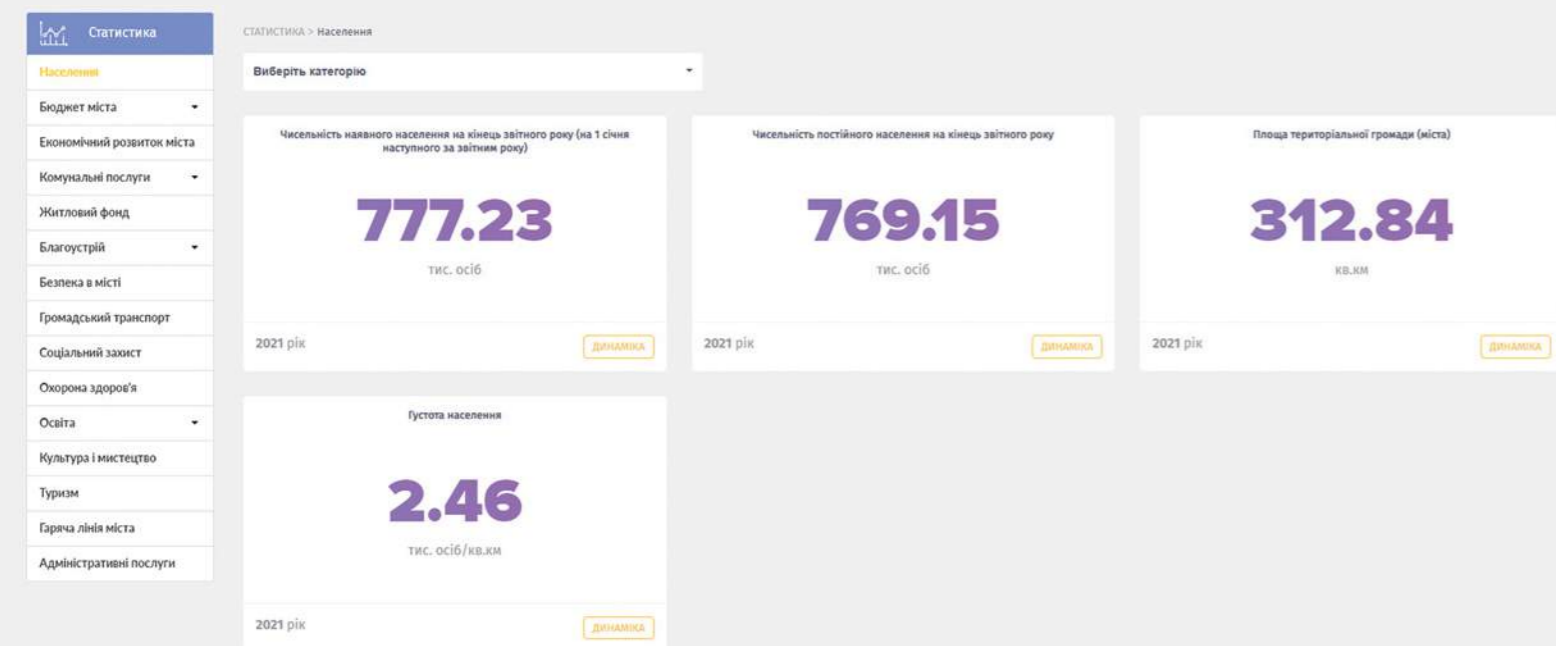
Статистика

Населення

Бюджет міста

Економічний розвиток міста

Комунальні послуги

Житловий фонд

Благоустрій

Безпека в місті

Громадський транспорт

Соціальний захист

Охорона здоров'я

Освіта

Культура і мистецтво

Туризм

Гаряча лінія міста

Адміністративні послуги

СТАТИСТИКА > Населення

Виберіть категорію

Чисельність наявного населення на кінець звітного року (на 1 січня наступного за звітним року)

777.23

тис. осіб

2021 рік

ДИНАМІКА

Чисельність постійного населення на кінець звітного року

769.15

тис. осіб

2021 рік

ДИНАМІКА

Площа територіальної громади (міста)

312.84

кв.км

2021 рік

ДИНАМІКА

Густота населення

2.46

тис. осіб/кв.км

2021 рік

ДИНАМІКА